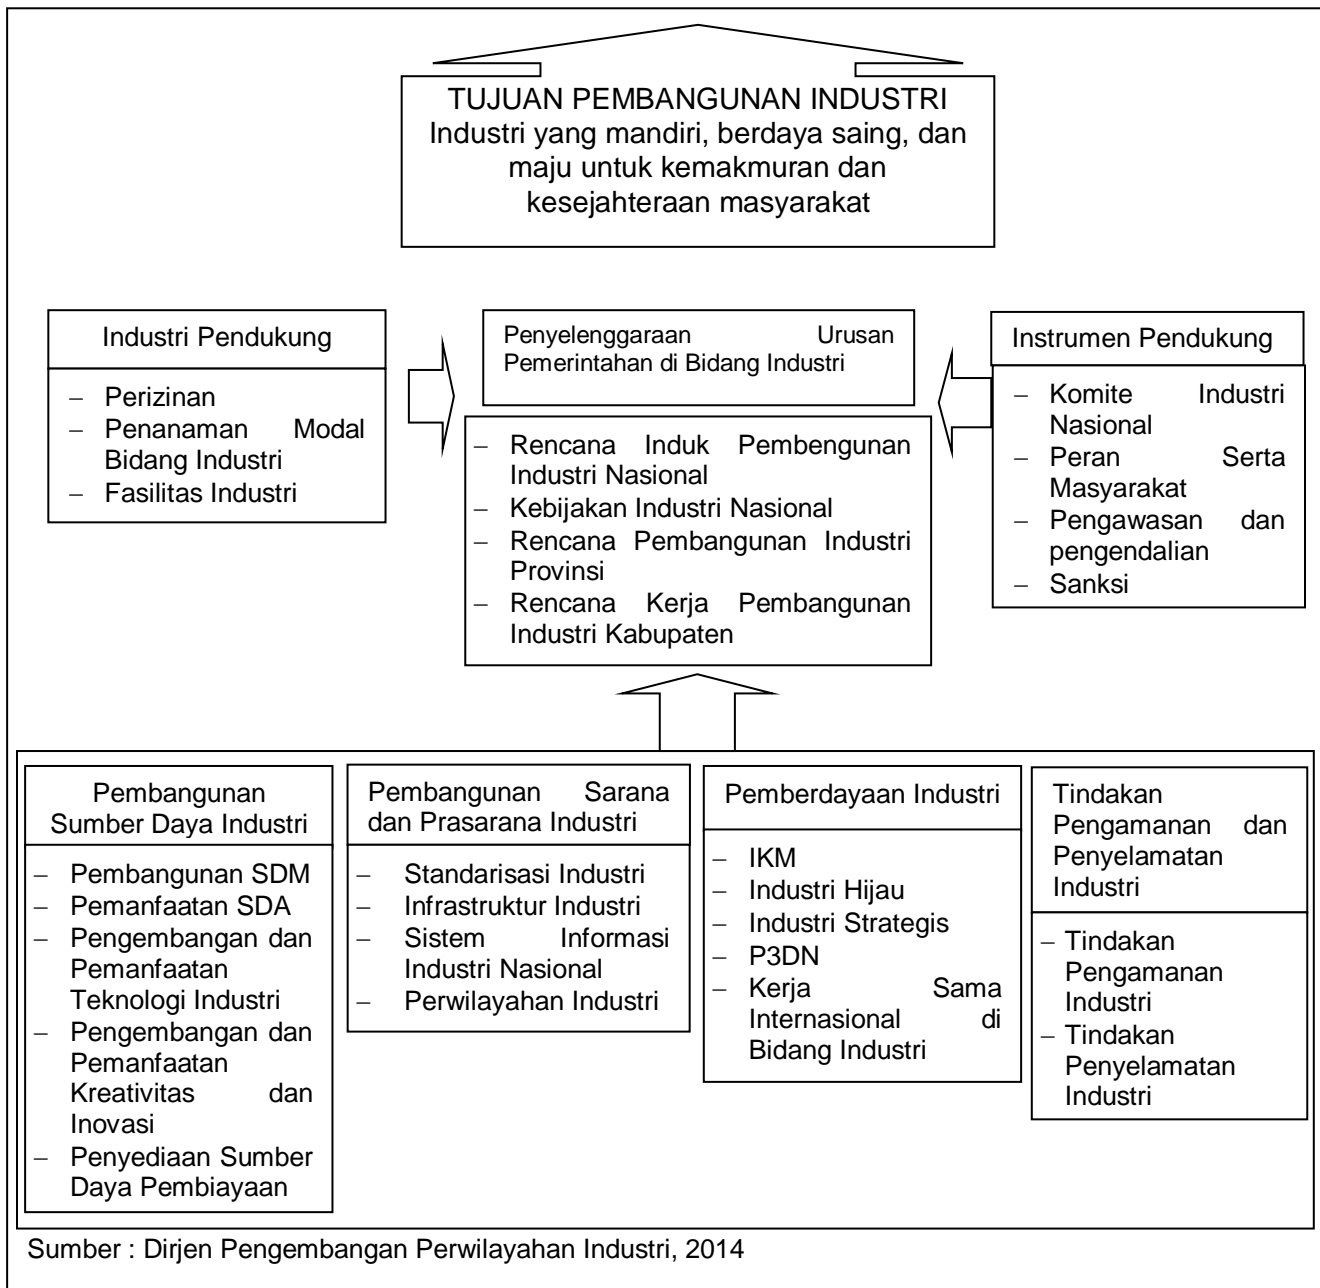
TUJUAN PEMBANGUNAN INDUSTRI
Industri yang mandiri, berdaya saing, dan maju untuk kemakmuran dan kesejahteraan masyarakat

Industri Pendukung

– Perizinan
– Penanaman Modal Bidang Industri
– Fasilitas Industri

Penyelenggaraan Urusan Pemerintahan di Bidang Industri

– Rencana Induk Pembengunan Industri Nasional
– Kebijakan Industri Nasional
– Rencana Pembangunan Industri Provinsi
– Rencana Kerja Pembangunan Industri Kabupaten

Instrumen Pendukung

– Komite Industri Nasional
– Peran Serta Masyarakat
– Pengawasan dan pengendalian
– Sanksi

Pembangunan Sumber Daya Industri

– Pembangunan SDM
– Pemanfaatan SDA
– Pengembangan dan Pemanfaatan Teknologi Industri
– Pengembangan dan Pemanfaatan Kreativitas dan Inovasi
– Penyediaan Sumber Daya Pembiayaan

Pembangunan Sarana dan Prasarana Industri

– Standarisasi Industri
– Infrastruktur Industri
– Sistem Informasi Industri Nasional
– Perwilayahan Industri

Pemberdayaan Industri

– IKM
– Industri Hijau
– Industri Strategis
– P3DN
– Kerja Sama Internasional di Bidang Industri

Tindakan Pengamanan dan Penyelamatan Industri

– Tindakan Pengamanan Industri
– Tindakan Penyelamatan Industri

Sumber : Dirjen Pengembangan Perwilayahan Industri, 2014